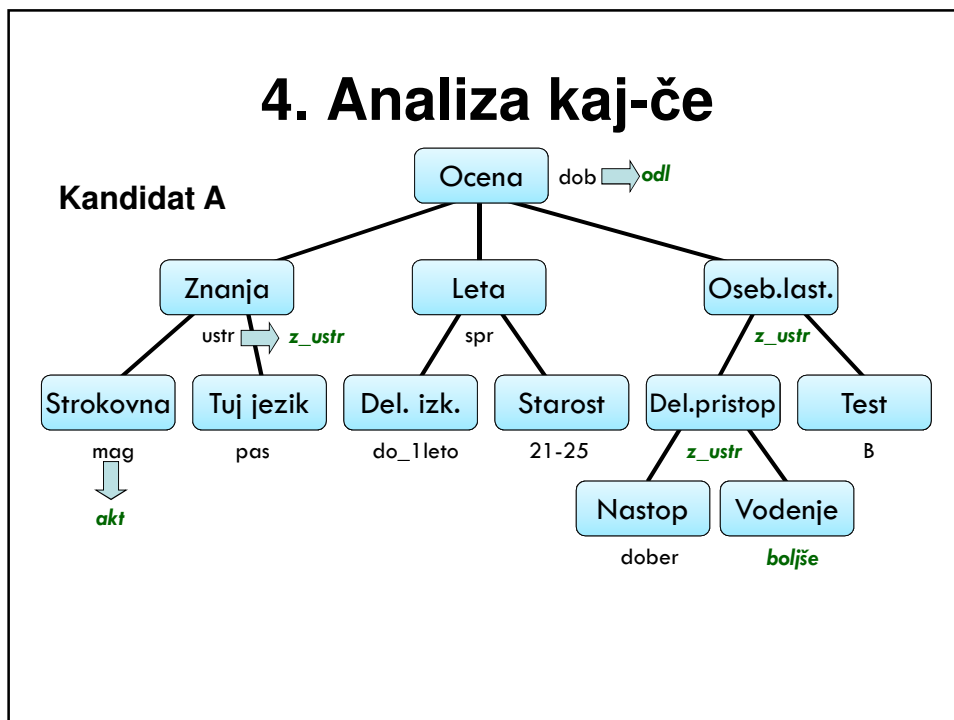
4. Analiza kaj-če

Kandidat A

Ocena dob odl

Znanja ustr z_ustr

Leta spr

Oseb.last. z_ustr

Strokovna mag akt

Tuj jezik pas

Del. izk. do_1leto

Starost 21-25

Del.pristop z_ustr

Test B

Nastop dober

Vodenje boljše